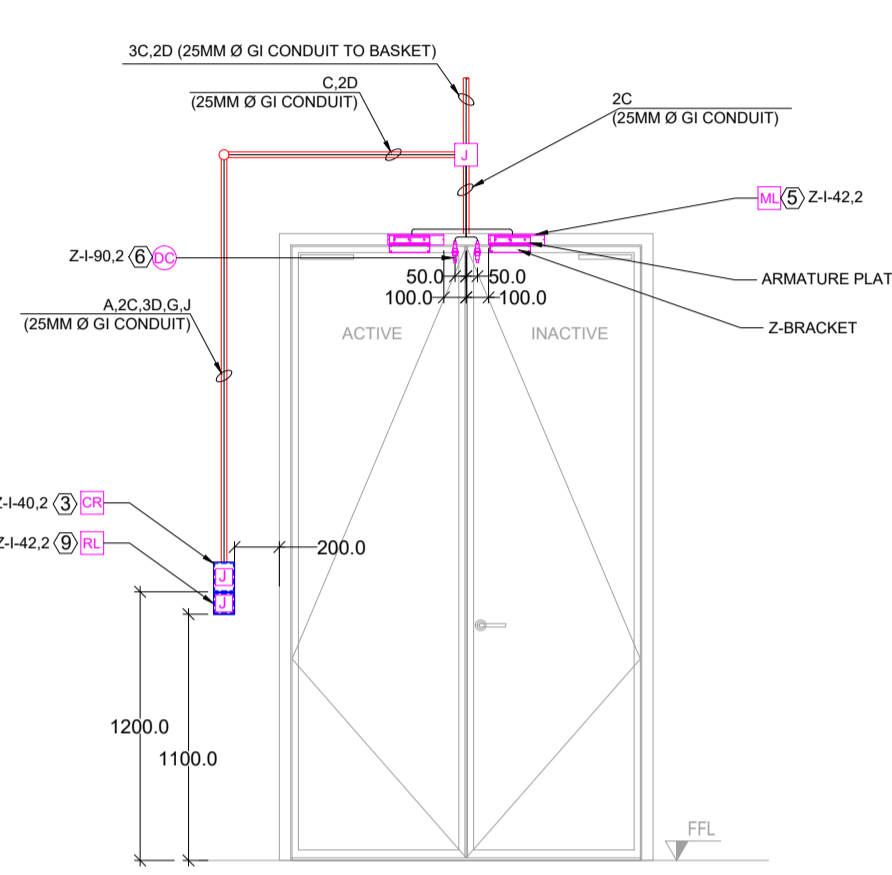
3C,2D (25MM Ø GI CONDUIT TO BASKET)

C,2D
(25MM Ø GI CONDUIT)

2C
(25MM Ø GI CONDUIT)

J

ML 5 Z-I-42,2

Z-I-90,2 6 DC

50.0 50.0
100.0 100.0

ARMATURE PLAT

Z-BRACKET

A,2C,3D,G,J
(25MM Ø GI CONDUIT)

ACTIVE

INACTIVE

Z-I-40,2 3 CR

Z-I-42,2 9 RL

200.0

J

J

1200.0

1100.0

FFL